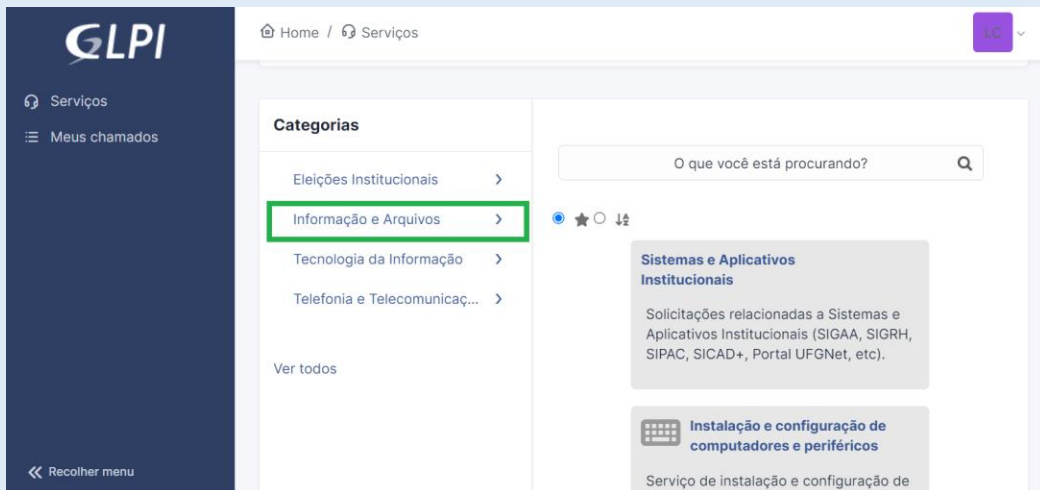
GLPI

Serviços
Meus chamados

Recolher menu

Home / Serviços

LC

Categorias

Eleições Institucionais
Informação e Arquivos
Tecnologia da Informação
Telefonia e Telecomunicaç...

Ver todos

O que você está procurando?

Sistemas e Aplicativos Institucionais

Solicitações relacionadas a Sistemas e Aplicativos Institucionais (SIGAA, SIGRH, SIPAC, SICAD+, Portal UFGNet, etc).

Instalação e configuração de computadores e periféricos

Serviço de instalação e configuração de